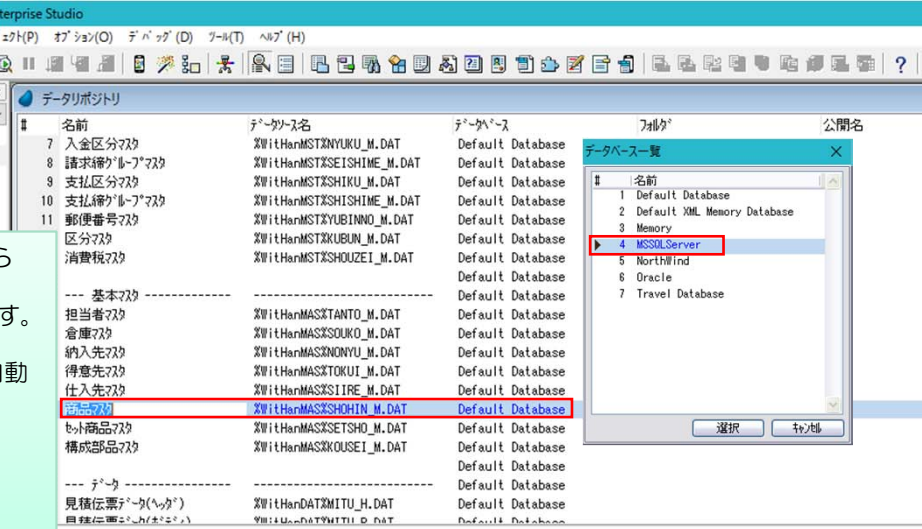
nterprise Studio

ェクト(P) オプション(O) デバッグ(D) ツール(T) ヘルプ(H)

データリポジトリ

| # | 名前 | データソース名 | データベース | フォルダ | 公開名 |
|---|---|---|---|---|---|
| 7 | 入金区分マスタ | %WitHanMST%NYUKU_M.DAT | Default Database | | |
| 8 | 請求締グループマスタ | %WitHanMST%SEISHIME_M.DAT | Default Database | | |
| 9 | 支払区分マスタ | %WitHanMST%SHIKU_M.DAT | Default Database | | |
| 10 | 支払締グループマスタ | %WitHanMST%SHISHIME_M.DAT | Default Database | | |
| 11 | 郵便番号マスタ | %WitHanMST%YUBINNO_M.DAT | Default Database | | |
| | 区分マスタ | %WitHanMST%KUBUN_M.DAT | Default Database | | |
| | 消費税マスタ | %WitHanMST%SHOUZEI_M.DAT | Default Database | | |
| | | | Default Database | | |
| | --- 基本マスタ ------------ | ------------------------- | Default Database | | |
| | 担当者マスタ | %WitHanMAS%TANTO_M.DAT | Default Database | | |
| | 倉庫マスタ | %WitHanMAS%SOUKO_M.DAT | Default Database | | |
| | 納入先マスタ | %WitHanMAS%NONYU_M.DAT | Default Database | | |
| | 得意先マスタ | %WitHanMAS%TOKUI_M.DAT | Default Database | | |
| | 仕入先マスタ | %WitHanMAS%SIIRE_M.DAT | Default Database | | |
| | 商品マスタ | %WitHanMAS%SHOHIN_M.DAT | Default Database | | |
| | セット商品マスタ | %WitHanMAS%SETSHO_M.DAT | Default Database | | |
| | 構成部品マスタ | %WitHanMAS%KOUSEI_M.DAT | Default Database | | |
| | | | Default Database | | |
| | --- データ ------------ | ------------------------- | Default Database | | |
| | 見積伝票データ(ヘッダ) | %WitHanDAT%MITU_H.DAT | Default Database | | |
| | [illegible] | %WitHanDAT%MITU_B.DAT | Default Database | | |

ら
す。
自動

データベース一覧

| # | 名前 |
|---|---|
| 1 | Default Database |
| 2 | Default XML Memory Database |
| 3 | Memory |
| 4 | MSSQLServer |
| 5 | NorthWind |
| 6 | Oracle |
| 7 | Travel Database |

選択 キャンセル